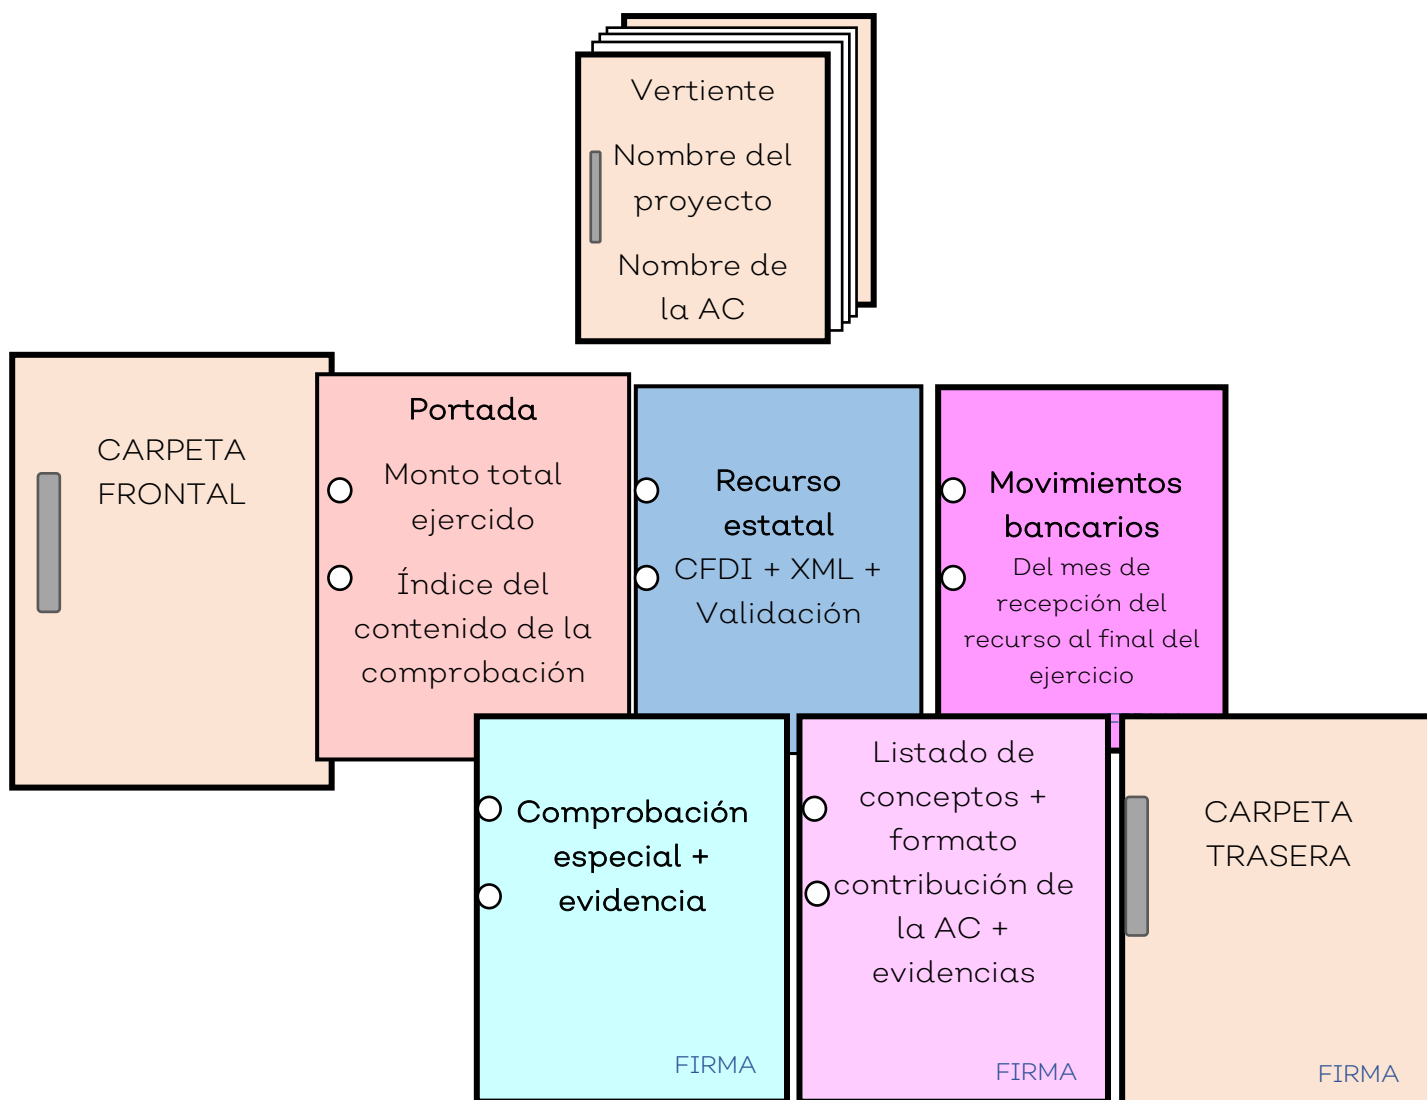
Vertiente

Nombre del proyecto

Nombre de la AC

CARPETA FRONTAL

Portada

Monto total ejercido

Índice del contenido de la comprobación

Recurso estatal

CFDI + XML + Validación

Movimientos bancarios

Del mes de recepción del recurso al final del ejercicio

Comprobación especial + evidencia

FIRMA

Listado de conceptos + formato contribución de la AC + evidencias

FIRMA

CARPETA TRASERA

FIRMA